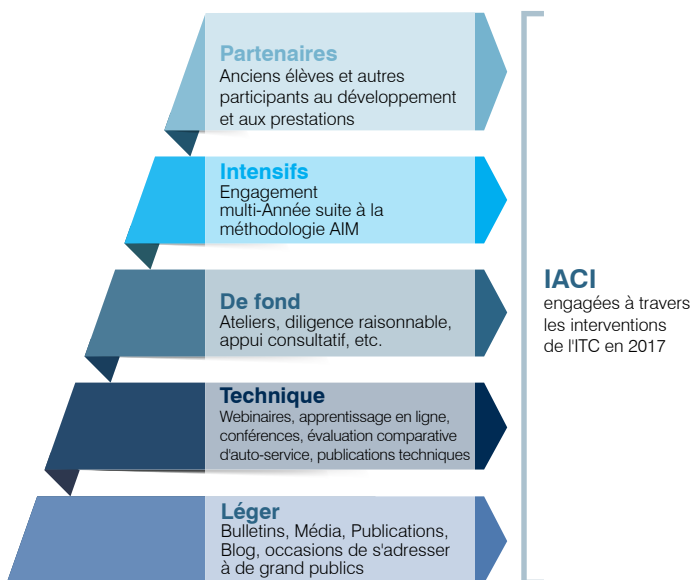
Partenaires
Anciens élèves et autres participants au développement et aux prestations

Intensifs
Engagement multi-Année suite à la méthodologie AIM

De fond
Ateliers, diligence raisonnable, appui consultatif, etc.

Technique
Webinaires, apprentissage en ligne, conférences, évaluation comparative d'auto-service, publications techniques

Léger
Bulletins, Média, Publications, Blog, occasions de s'adresser à de grand publics

IACI
engagées à travers les interventions de l'ITC en 2017